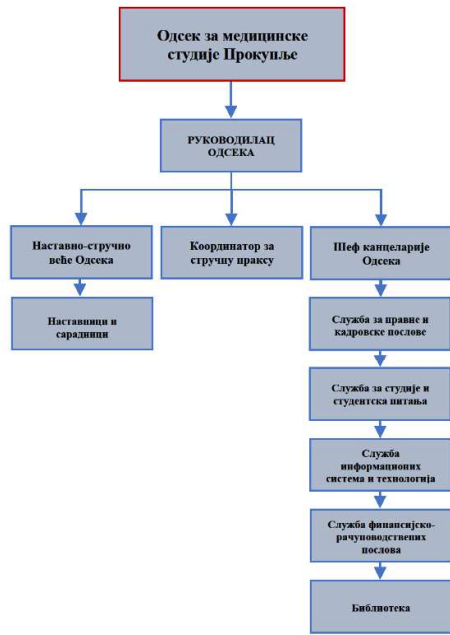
Одсек за медицинске студије Прокупље

РУКОВОДИЛАЦ ОДСЕКА

Наставно-стручно веће Одсека

Координатор за стручну праксу

Шеф канцеларије Одсека

Наставници и сарадници

Служба за правне и кадровске послове

Служба за студије и студентска питања

Служба информационих система и технологија

Служба финансијско-рачуноводствених послова

Библиотека